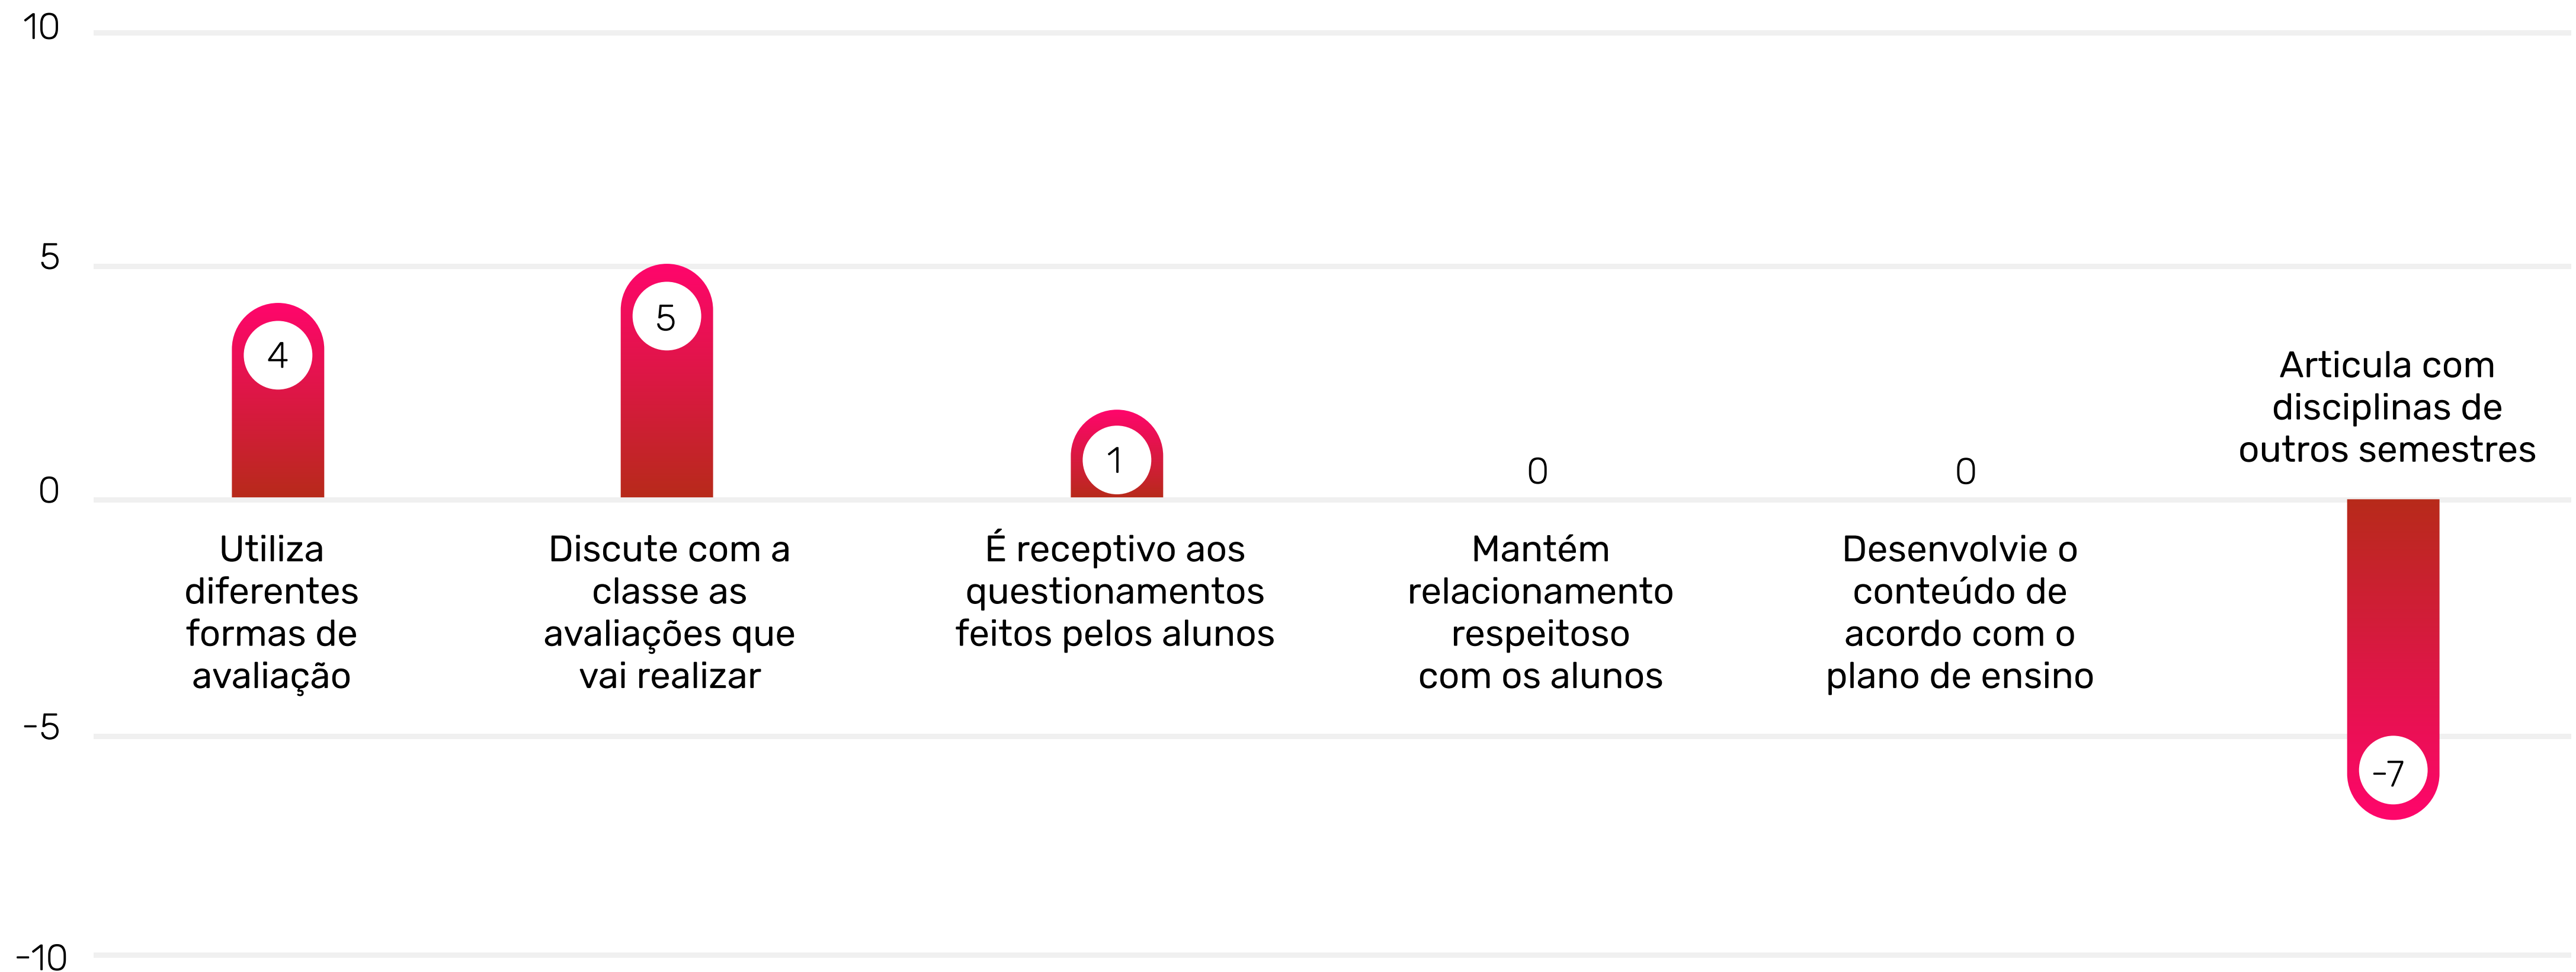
10

5

0

-5

-10

4

5

1

0

0

Articula com disciplinas de outros semestres

-7

Utiliza diferentes formas de avaliação

Discute com a classe as avaliações que vai realizar

É receptivo aos questionamentos feitos pelos alunos

Mantém relacionamento respeitoso com os alunos

Desenvolvie o conteúdo de acordo com o plano de ensino